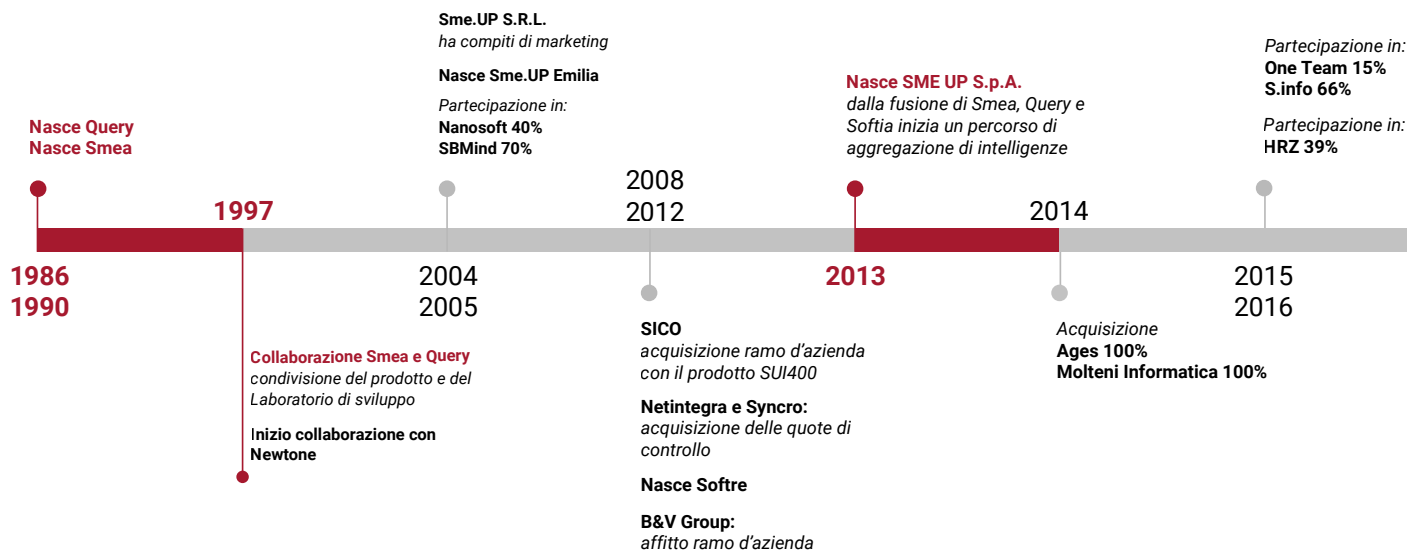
Nasce Query
Nasce Smea

1986
1990

1997

Collaborazione Smea e Query
condivisione del prodotto e del Laboratorio di sviluppo

Inizio collaborazione con Newtone

Sme.UP S.R.L.
ha compiti di marketing

Nasce Sme.UP Emilia

Partecipazione in:
Nanosoft 40%
SBMind 70%

2004
2005

2008
2012

SICO
acquisizione ramo d'azienda con il prodotto SUI400

Netintegra e Syncro:
acquisizione delle quote di controllo

Nasce Softre

B&V Group:
affitto ramo d'azienda

Nasce SME UP S.p.A.
dalla fusione di Smea, Query e Softia inizia un percorso di aggregazione di intelligenze

2013

2014

Acquisizione
Ages 100%
Molteni Informatica 100%

Partecipazione in:
One Team 15%
S.info 66%

Partecipazione in:
HRZ 39%

2015
2016